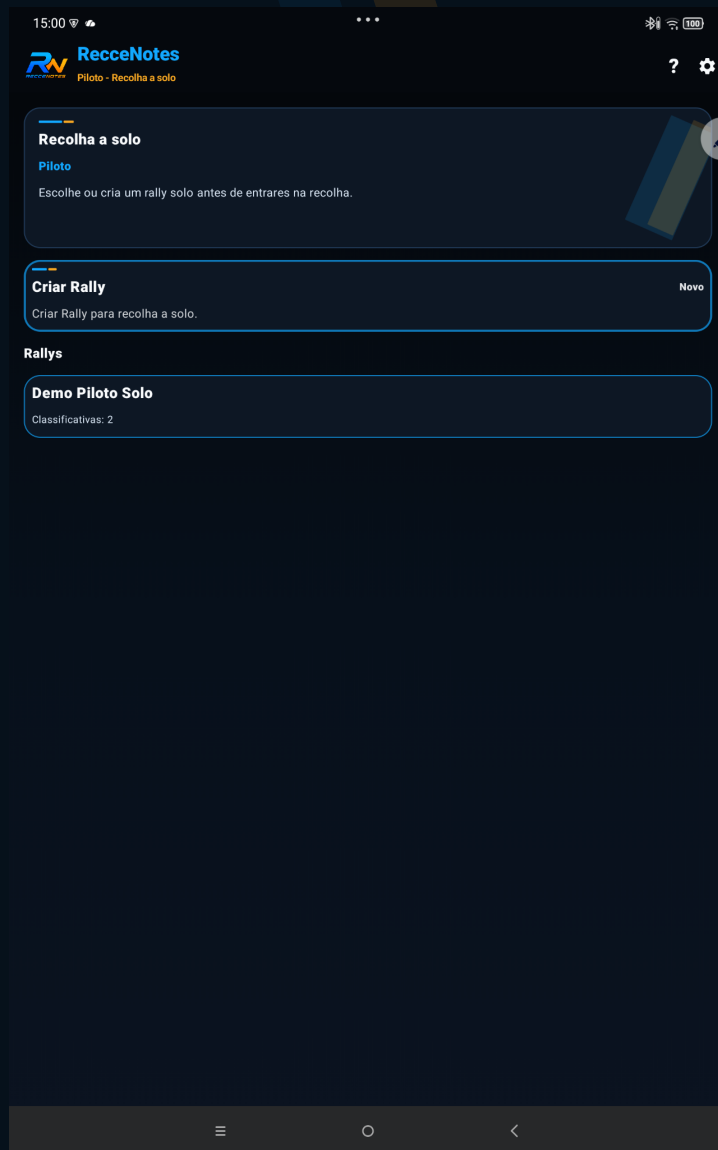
15:00

100

RN
RECCENOTES

RecceNotes
Piloto - Recolha a solo

?

Recolha a solo
Piloto
Escolhe ou cria um rally solo antes de entrares na recolha.

Criar Rally
Novo
Criar Rally para recolha a solo.

Rallys

Demo Piloto Solo
Classificativas: 2